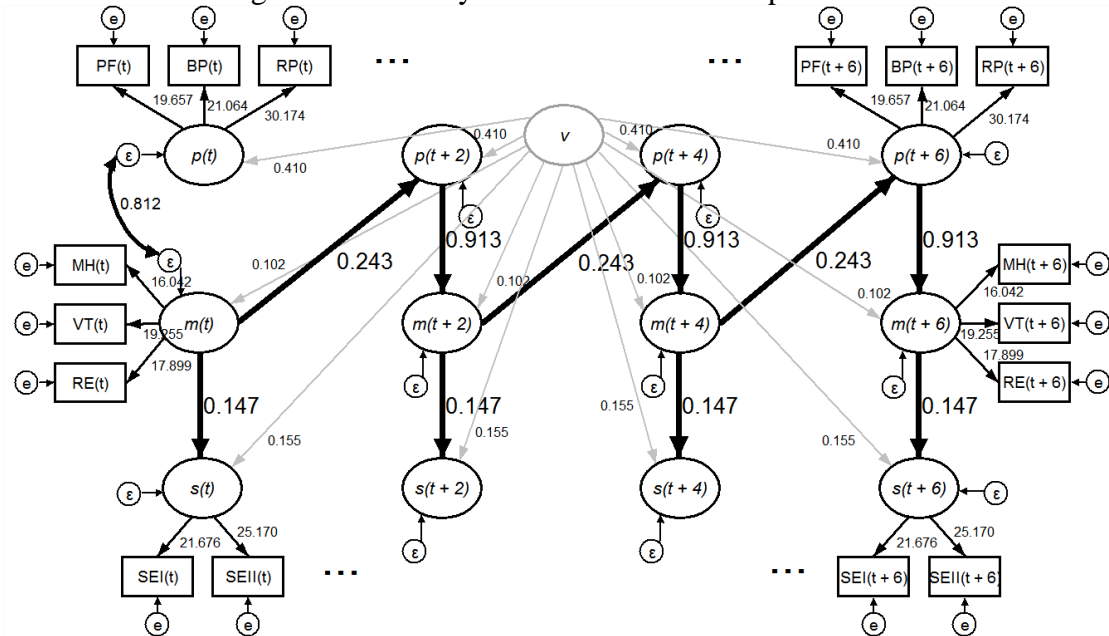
e e e
PF(t) BP(t) RP(t)
...
...
e e e
PF(t + 6) BP(t + 6) RP(t + 6)
19.657 21.064 30.174
19.657 21.064 30.174
ε p(t)
0.410
0.410
v
0.410
0.410
p(t + 2)
p(t + 4)
p(t + 6) ε
ε ε
0.812
0.913 0.913 0.913
ε
0.102 0.243 0.243 0.243
e MH(t) 16.042
0.102 0.102 0.102
MH(t + 6) e
16.042
e VT(t) 19.255 m(t)
m(t + 2)
m(t + 4)
m(t + 6) VT(t + 6) e
19.255
17.899
e RE(t) 17.899
RE(t + 6) e
ε ε ε
0.147 0.147 0.147 0.147
0.155 0.155 0.155 0.155
ε s(t)
s(t + 2)
s(t + 4)
s(t + 6) ε
ε ε
21.676 25.170
21.676 25.170
SEI(t) SEII(t) ...
... SEI(t + 6) SEII(t + 6)
e e
e e